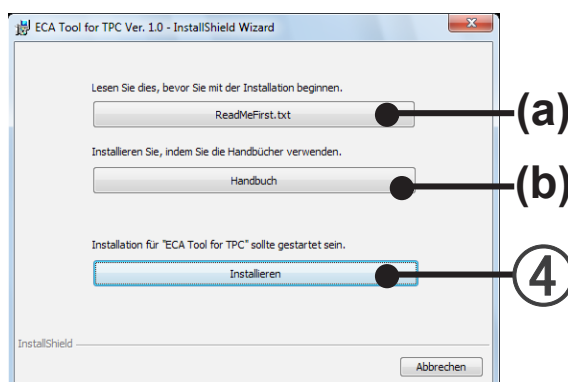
ECA Tool for TPC Ver. 1.0 - InstallShield Wizard

Lesen Sie dies, bevor Sie mit der Installation beginnen.

ReadMeFirst.txt

(a)

Installieren Sie, indem Sie die Handbücher verwenden.

Handbuch

(b)

Installation für "ECA Tool for TPC" sollte gestartet sein.

Installieren

④

InstallShield

Abbrechen